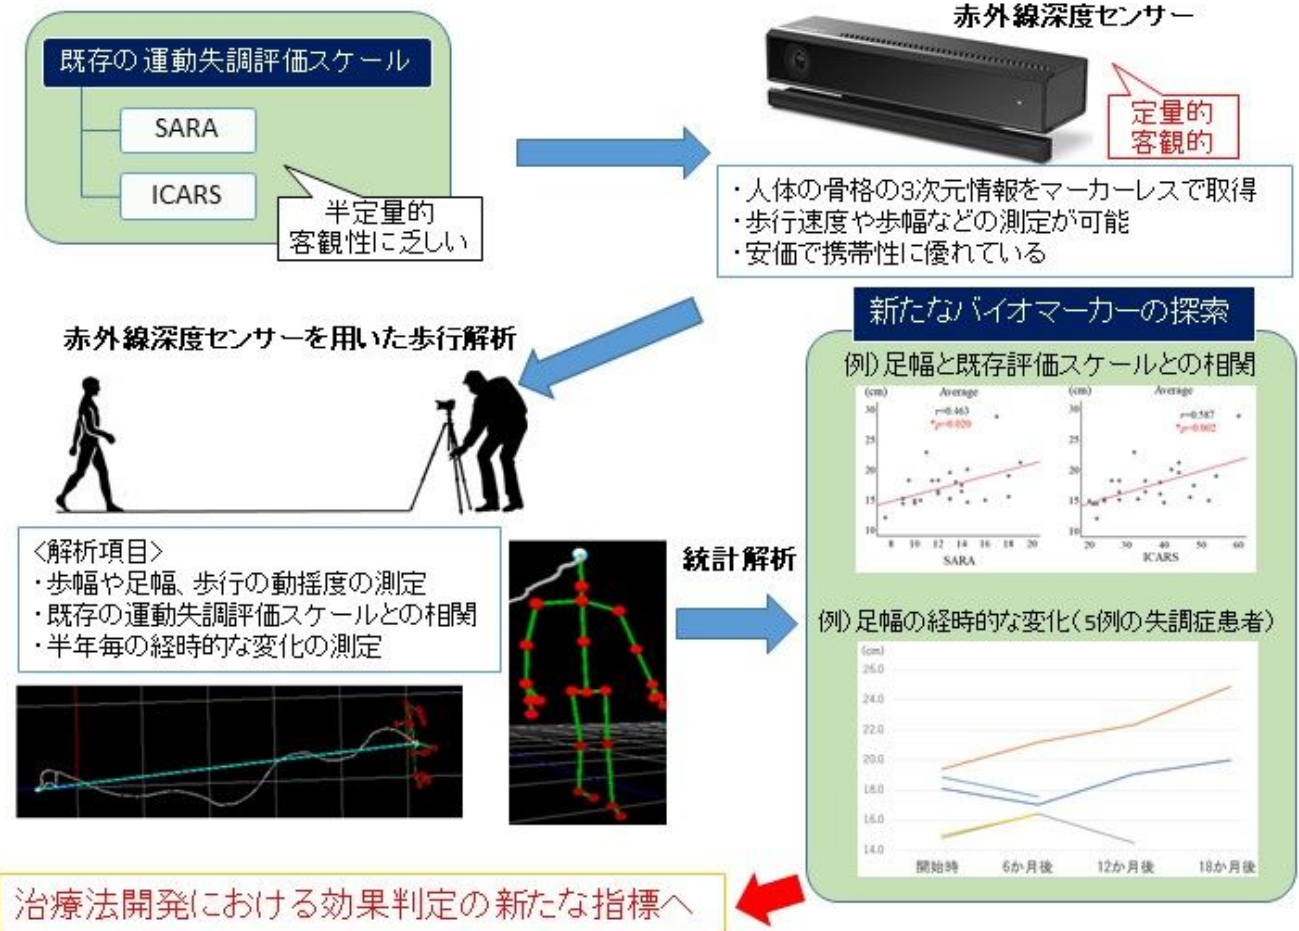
既存の運動失調評価スケール

SARA

ICARS

半定量的
客観性に乏しい

赤外線深度センサー

定量的
客観的

・人体の骨格の3次元情報をマーカーレスで取得
・歩行速度や歩幅などの測定が可能
・安価で携帯性に優れている

赤外線深度センサーを用いた歩行解析

新たなバイオマーカーの探索

例）足幅と既存評価スケールとの相関

(cm) Average r=0.463 *p=0.020

30 25 20 15 10

8 10 12 14 16 18 20

SARA

(cm) Average r=0.587 *p=0.002

30 25 20 15 10

20 30 40 50 60

ICARS

<解析項目>
・歩幅や足幅、歩行の動揺度の測定
・既存の運動失調評価スケールとの相関
・半年毎の経時的な変化の測定

統計解析

例）足幅の経時的な変化（5例の失調症患者）

(cm)
26.0
24.0
22.0
20.0
18.0
16.0
14.0

開始時 6か月後 12か月後 18か月後

治療法開発における効果判定の新たな指標へ